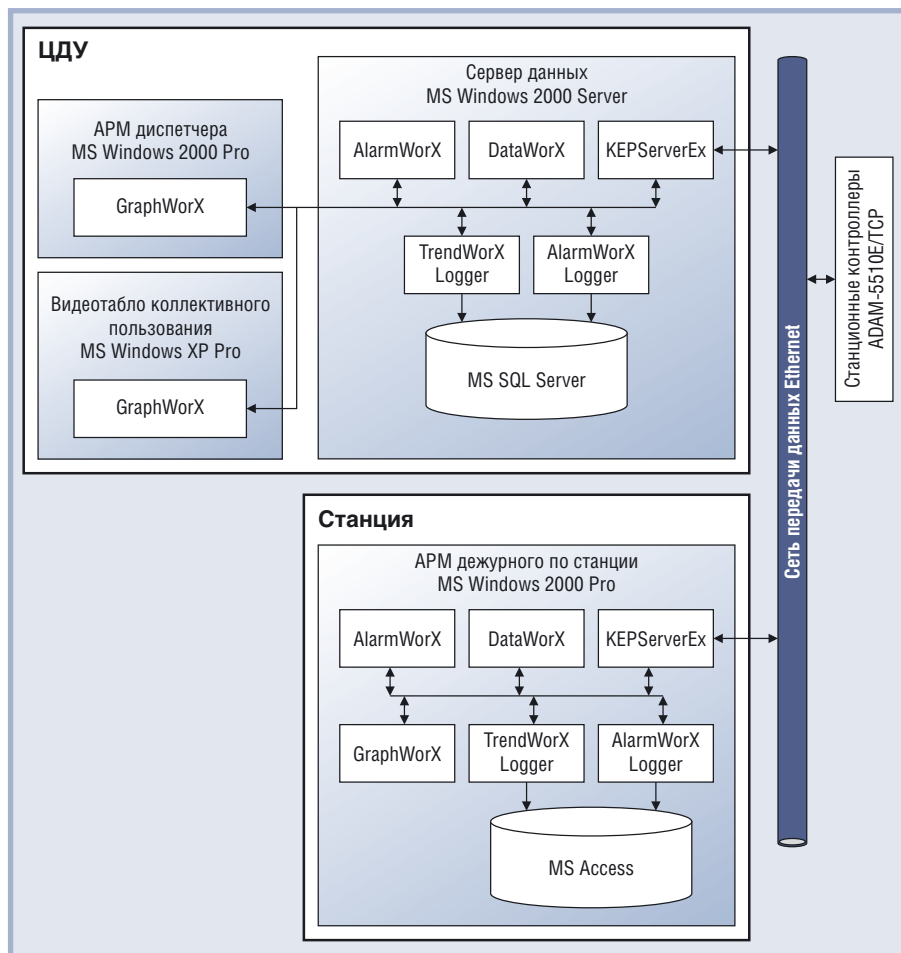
ЦДУ

АРМ диспетчера
MS Windows 2000 Pro

GraphWorX

Видеотабло коллективного пользования
MS Windows XP Pro

GraphWorX

Сервер данных
MS Windows 2000 Server

AlarmWorX

DataWorX

KEPServerEx

TrendWorX Logger

AlarmWorX Logger

MS SQL Server

Сеть передачи данных Ethernet

Станционные контроллеры
ADAM-5510E/TCP

Станция

АРМ дежурного по станции
MS Windows 2000 Pro

AlarmWorX

DataWorX

KEPServerEx

GraphWorX

TrendWorX Logger

AlarmWorX Logger

MS Access